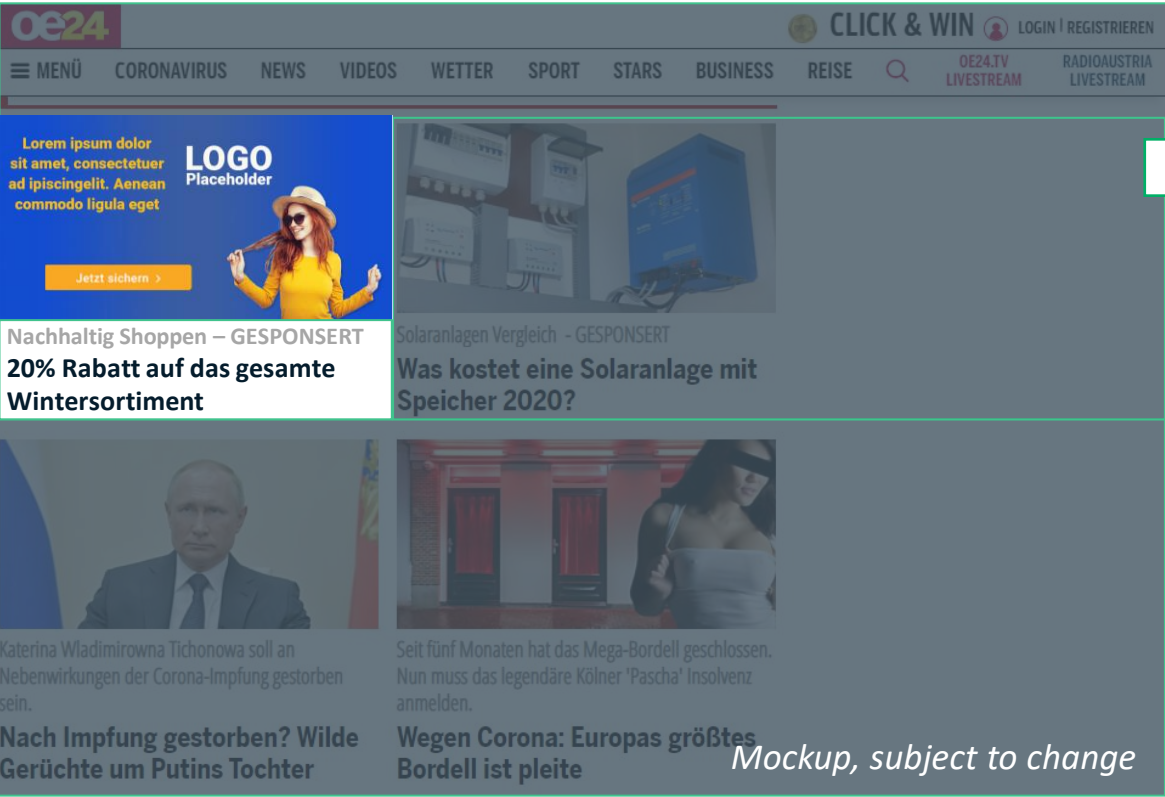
oe24

CLICK & WIN LOGIN | REGISTRIEREN

≡ MENÜ CORONAVIRUS NEWS VIDEOS WETTER SPORT STARS BUSINESS REISE OE24.TV LIVESTREAM RADIOAUSTRIA LIVESTREAM

Lorem ipsum dolor sit amet, consectetuer ad ipiscingelit. Aenean commodo ligula eget

LOGO Placeholder

Jetzt sichern >

Nachhaltig Shoppen – GESPONSERT

20% Rabatt auf das gesamte Wintersortiment

Solaranlagen Vergleich - GESPONSERT

Was kostet eine Solaranlage mit Speicher 2020?

Katerina Wladimirowna Tichonowa soll an Nebenwirkungen der Corona-Impfung gestorben sein.

Nach Impfung gestorben? Wilde Gerüchte um Putins Tochter

Seit fünf Monaten hat das Mega-Bordell geschlossen. Nun muss das legendäre Kölner 'Pascha' Insolvenz anmelden.

Wegen Corona: Europas größtes Bordell ist pleite

Mockup, subject to change